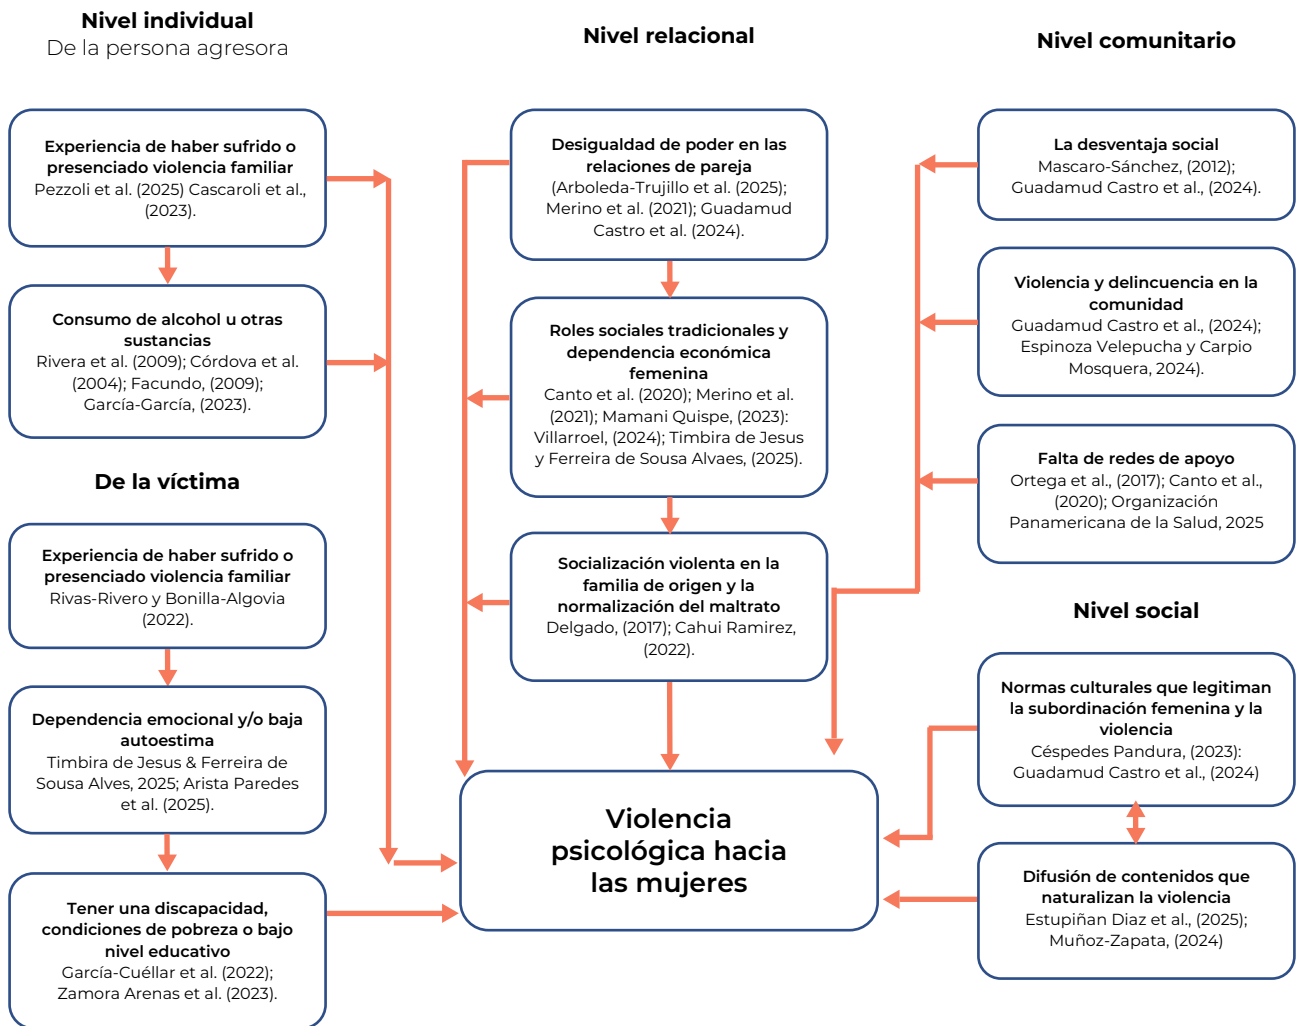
**Nivel individual**
De la persona agresora

**Nivel relacional**

**Nivel comunitario**

**Experiencia de haber sufrido o presenciado violencia familiar**
Pezzoli et al. (2025) Cascaroli et al., (2023).

**Consumo de alcohol u otras sustancias**
Rivera et al. (2009); Córdova et al. (2004); Facundo, (2009); García-García, (2023).

**De la víctima**

**Experiencia de haber sufrido o presenciado violencia familiar**
Rivas-Rivero y Bonilla-Algovia (2022).

**Dependencia emocional y/o baja autoestima**
Timbira de Jesus & Ferreira de Sousa Alves, 2025; Arista Paredes et al. (2025).

**Tener una discapacidad, condiciones de pobreza o bajo nivel educativo**
García-Cuéllar et al. (2022); Zamora Arenas et al. (2023).

**Desigualdad de poder en las relaciones de pareja**
(Arboleda-Trujillo et al. (2025); Merino et al. (2021); Guadamud Castro et al. (2024).

**Roles sociales tradicionales y dependencia económica femenina**
Canto et al. (2020); Merino et al. (2021); Mamani Quispe, (2023): Villarroel, (2024); Timbira de Jesus y Ferreira de Sousa Alvaes, (2025).

**Socialización violenta en la familia de origen y la normalización del maltrato**
Delgado, (2017); Cahui Ramirez, (2022).

Violencia psicológica hacia las mujeres

**La desventaja social**
Mascaro-Sánchez, (2012); Guadamud Castro et al., (2024).

**Violencia y delincuencia en la comunidad**
Guadamud Castro et al., (2024); Espinoza Velepucha y Carpio Mosquera, 2024).

**Falta de redes de apoyo**
Ortega et al., (2017); Canto et al., (2020); Organización Panamericana de la Salud, 2025

**Nivel social**

**Normas culturales que legitiman la subordinación femenina y la violencia**
Céspedes Pandura, (2023): Guadamud Castro et al., (2024)

**Difusión de contenidos que naturalizan la violencia**
Estupiñan Diaz et al., (2025); Muñoz-Zapata, (2024)